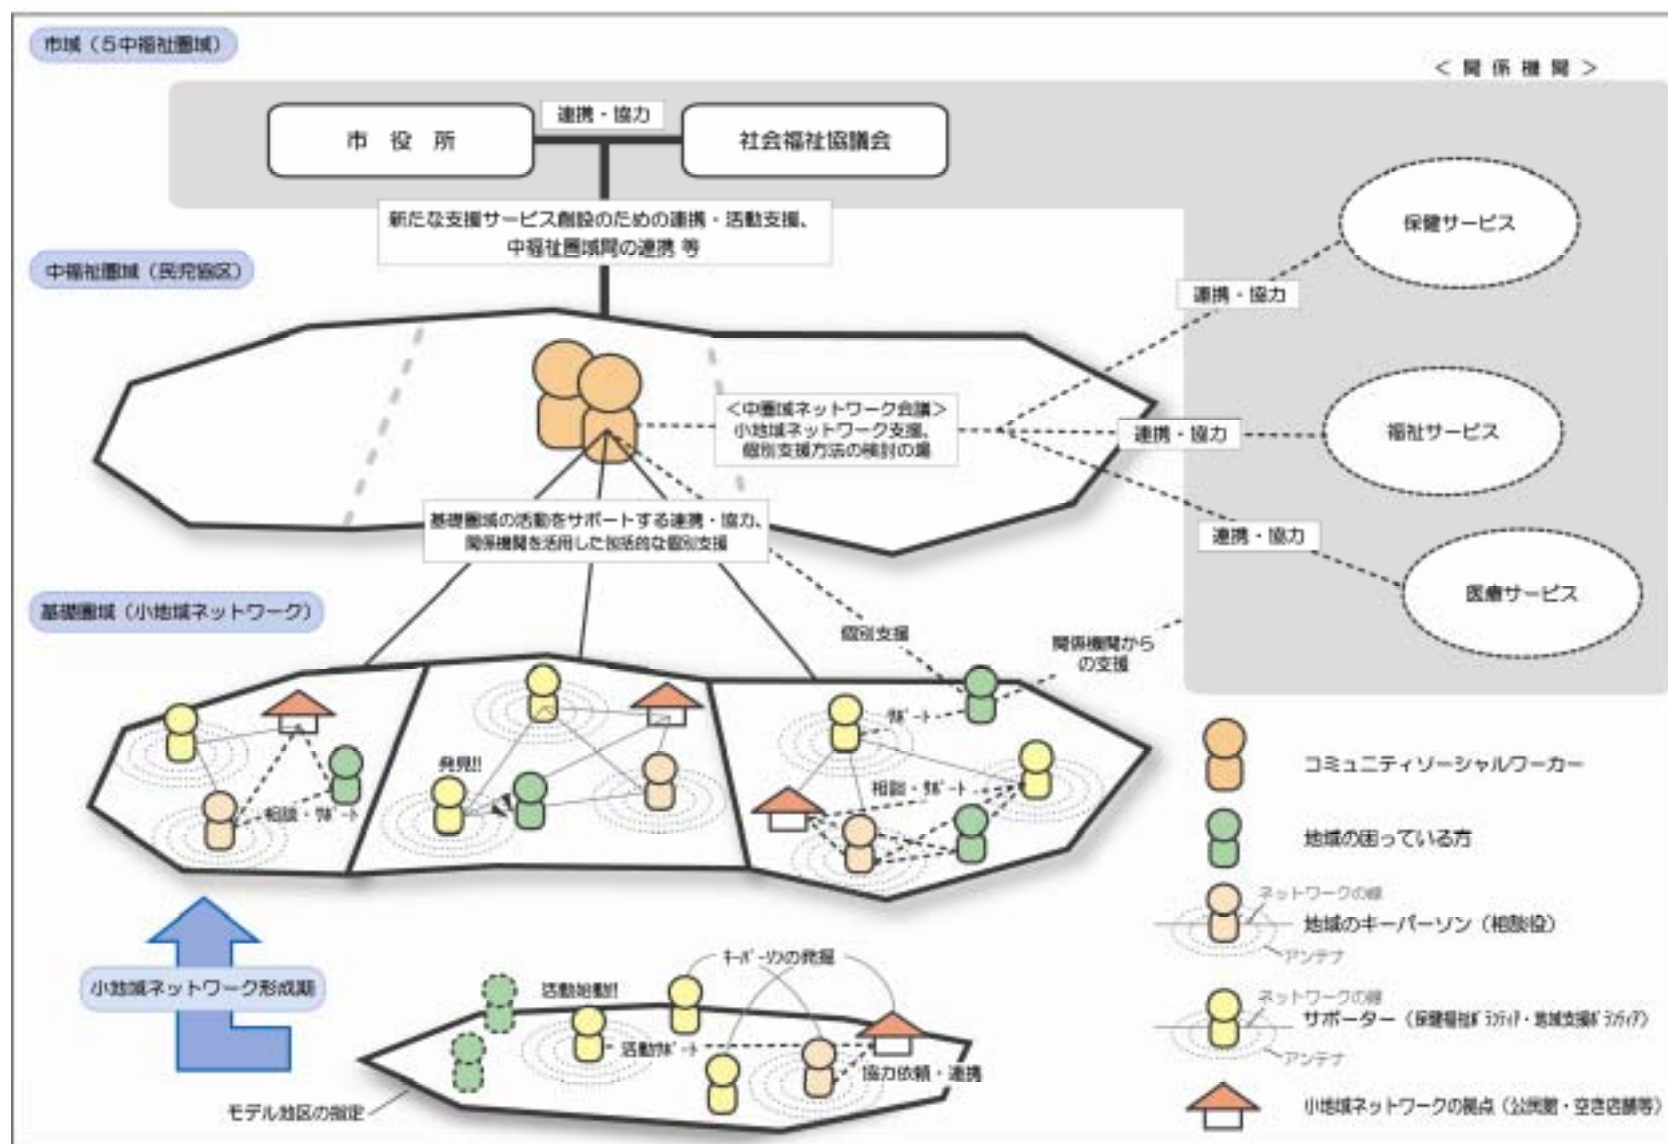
市域（5中福祉圏域）

＜関係機関＞

連携・協力

市役所

社会福祉協議会

新たな支援サービス創設のための連携・活動支援、中福祉圏域間の連携 等

中福祉圏域（民児協区）

保健サービス

連携・協力

＜中圏域ネットワーク会議＞
小地域ネットワーク支援、個別支援方法の検討の場

連携・協力

福祉サービス

連携・協力

医療サービス

基礎圏域の活動をサポートする連携・協力、関係機関を活用した包括的な個別支援

基礎圏域（小地域ネットワーク）

個別支援

関係機関からの支援

ｻﾎﾟｰﾄ

発見!!

相談・ｻﾎﾟｰﾄ

相談・ｻﾎﾟｰﾄ

コミュニティソーシャルワーカー

地域の困っている方

ネットワークの線

地域のキーパーソン（相談役）

アンテナ

キーﾊﾟｰｿﾝの発掘

小地域ネットワーク形成期

活動始動!!

ネットワークの線

サポーター（保健福祉ﾎﾞﾗﾝﾃｨｱ・地域支援ﾎﾞﾗﾝﾃｨｱ）

アンテナ

活動ｻﾎﾟｰﾄ

協力依頼・連携

モデル地区の指定

小地域ネットワークの拠点（公民館・空き店舗等）